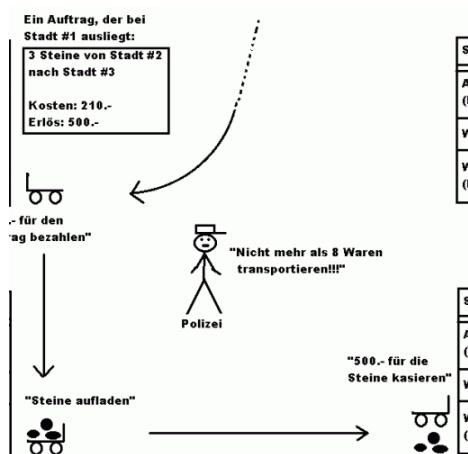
Ein Auftrag, der bei Stadt #1 ausliegt:

3 Steine von Stadt #2 nach Stadt #3

Kosten: 210.-
Erlös: 500.-

.- für den
rag bezahlen"

"Nicht mehr als 8 Waren transportieren!!!"

Polizei

"500.- für die Steine kasieren"

"Steine aufladen"

S
A
(
W
W
(

S
A
(
W
W
(